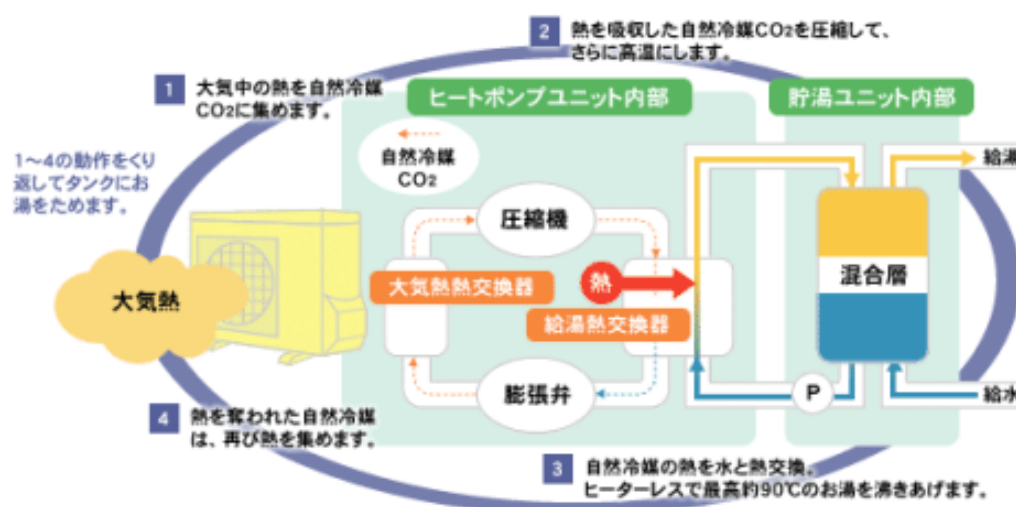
2 熱を吸収した自然冷媒$CO_2$を圧縮して、さらに高温にします。

1 大気中の熱を自然冷媒$CO_2$に集めます。

ヒートポンプユニット内部

貯湯ユニット内部

1～4の動作をくり返してタンクにお湯をためます。

自然冷媒 $CO_2$

圧縮機

給湯

大気熱

大気熱熱交換器

熱

混合層

給湯熱交換器

膨張弁

P

給水

4 熱を奪われた自然冷媒は、再び熱を集めます。

3 自然冷媒の熱を水と熱交換。ヒーターレスで最高約90℃のお湯を沸きあげます。